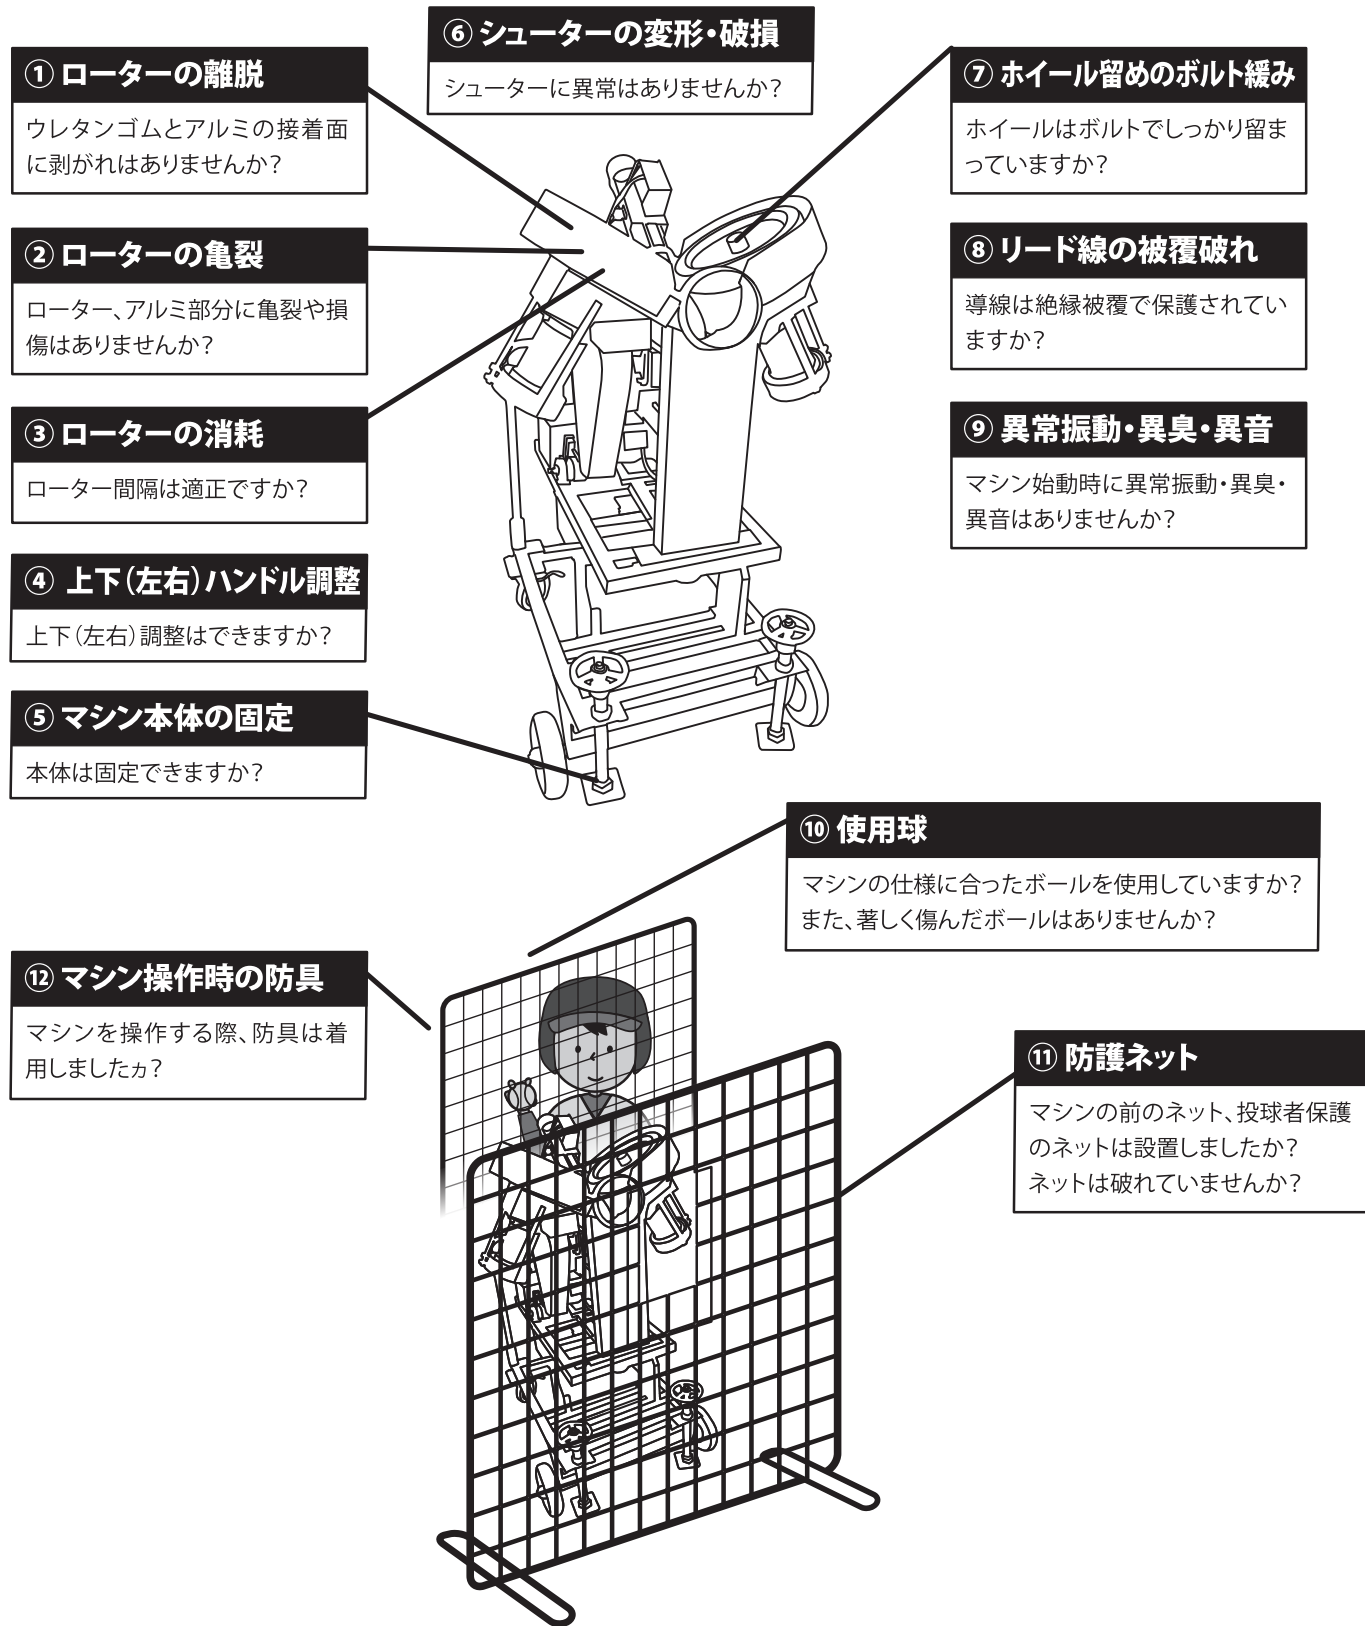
⑥ シューターの変形・破損

シューターに異常はありませんか?

① ローターの離脱

ウレタンゴムとアルミの接着面に剥がれはありませんか?

⑦ ホイール留めのボルト緩み

ホイールはボルトでしっかり留まっていますか?

② ローターの亀裂

ローター、アルミ部分に亀裂や損傷はありませんか?

⑧ リード線の被覆破れ

導線は絶縁被覆で保護されていますか?

③ ローターの消耗

ローター間隔は適正ですか?

⑨ 異常振動・異臭・異音

マシン始動時に異常振動・異臭・異音はありませんか?

④ 上下(左右)ハンドル調整

上下(左右)調整はできますか?

⑤ マシン本体の固定

本体は固定できますか?

⑩ 使用球

マシンの仕様に合ったボールを使用していますか?また、著しく傷んだボールはありませんか?

⑫ マシン操作時の防具

マシンを操作する際、防具は着用しましたヵ?

⑪ 防護ネット

マシンの前のネット、投球者保護のネットは設置しましたか?ネットは破れていませんか?